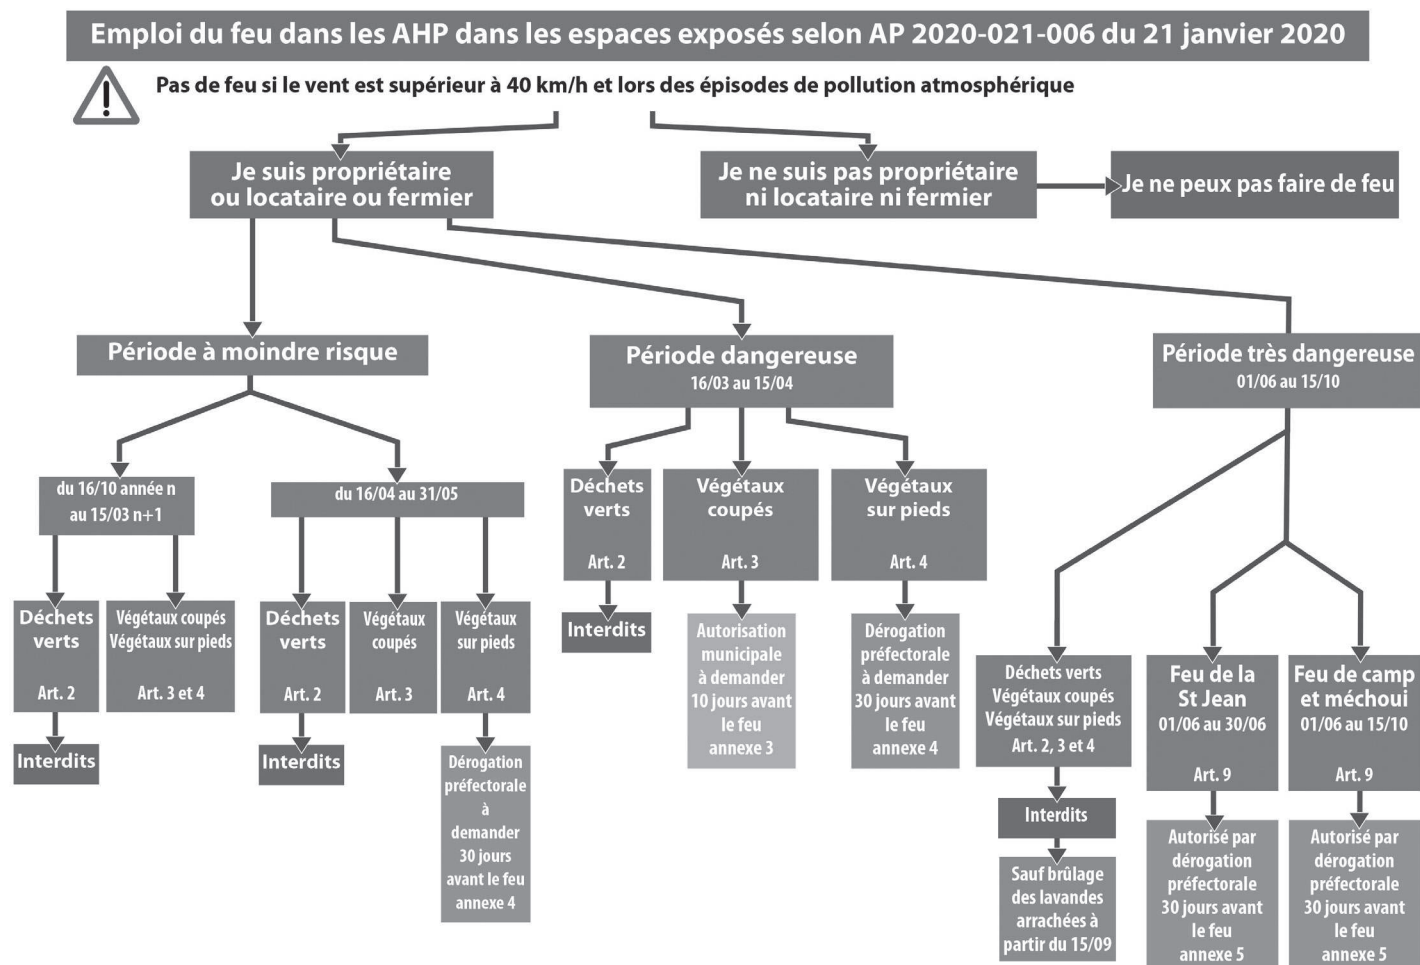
Emploi du feu dans les AHP dans les espaces exposés selon AP 2020-021-006 du 21 janvier 2020

Pas de feu si le vent est supérieur à 40 km/h et lors des épisodes de pollution atmosphérique

Je suis propriétaire ou locataire ou fermier

Je ne suis pas propriétaire ni locataire ni fermier

Je ne peux pas faire de feu

Période à moindre risque

du 16/10 année n au 15/03 n+1

Déchets verts Art. 2

Interdits

Végétaux coupés Végétaux sur pieds Art. 3 et 4

du 16/04 au 31/05

Déchets verts Art. 2

Interdits

Végétaux coupés Art. 3

Végétaux sur pieds Art. 4

Dérogation préfectorale à demander 30 jours avant le feu annexe 4

Période dangereuse 16/03 au 15/04

Déchets verts Art. 2

Interdits

Végétaux coupés Art. 3

Autorisation municipale à demander 10 jours avant le feu annexe 3

Végétaux sur pieds Art. 4

Dérogation préfectorale à demander 30 jours avant le feu annexe 4

Période très dangereuse 01/06 au 15/10

Déchets verts Végétaux coupés Végétaux sur pieds Art. 2, 3 et 4

Interdits

Sauf brûlage des lavandes arrachées à partir du 15/09

Feu de la St Jean 01/06 au 30/06 Art. 9

Autorisé par dérogation préfectorale 30 jours avant le feu annexe 5

Feu de camp et méchoui 01/06 au 15/10 Art. 9

Autorisé par dérogation préfectorale 30 jours avant le feu annexe 5